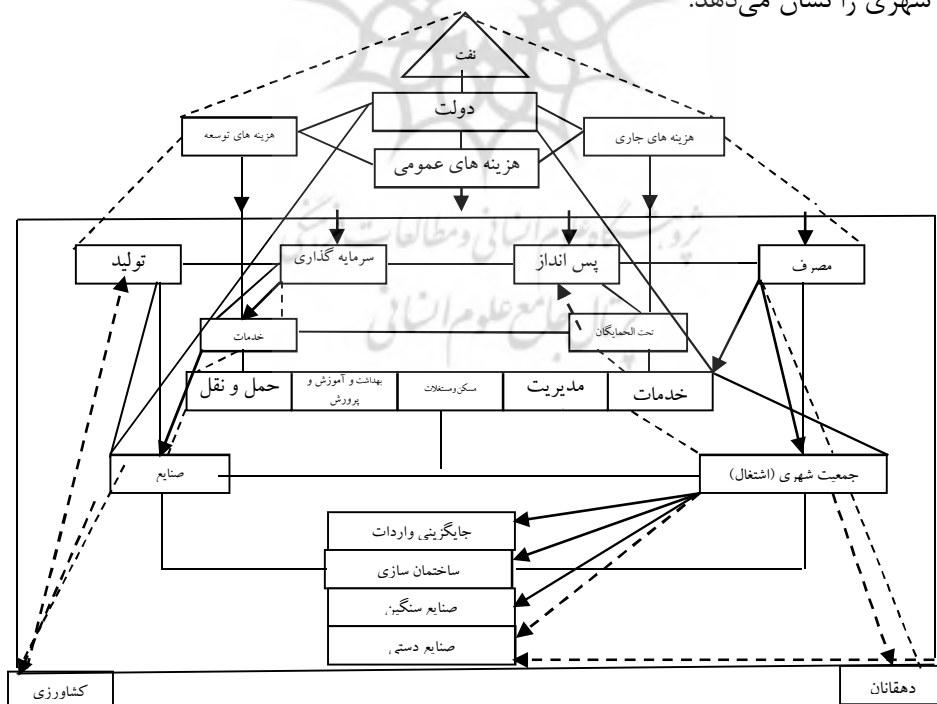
شهری را نشان می‌دهد.

نفت

دولت

هزینه های توسعه

هزینه های جاری

هزینه های عمومی

تولید

سرمایه گذاری

پس انداز

مصرف

خدمات

تحت الحمایگان

حمل و نقل

بهداشت و آموزش و پرورش

مسکن و مستغلات

مدیریت

خدمات

صنایع

جمعیت شهری (اشتغال)

جایگزینی واردات

ساختمان سازی

صنایع سنگین

صنایع دستی

کشاورزی

دهقانان